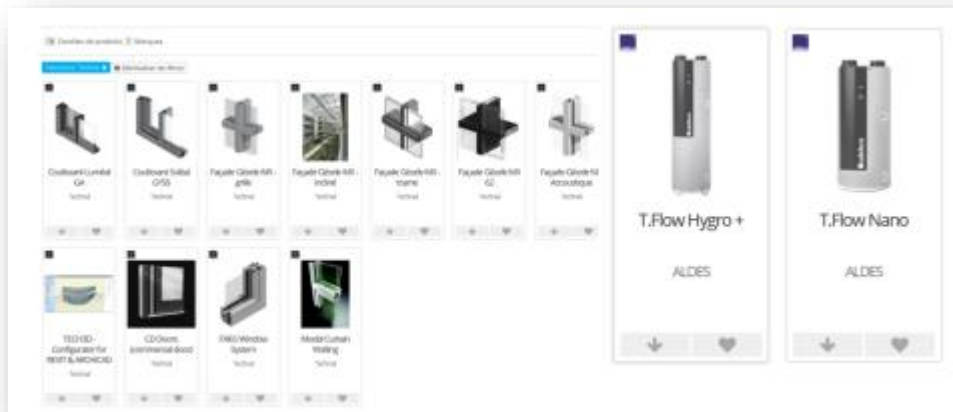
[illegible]

Coulissant Lumiel G4
Technal

Coulissant Soleal GY55
Technal

Façade Géode MX - grille
Technal

Façade Géode MX - incliné
Technal

Façade Géode MX - cadre
Technal

Façade Géode MX G2
Technal

Façade Géode MX Acoustique
Technal

TECH 3D - Configurator for REVIT & ARCHICAD
Technal

CD Doors (commercial door)
Technal

FW65 Window System
Technal

Modal Curtain Walling
Technal

T.Flow Hygro +

ALDES

T.Flow Nano

ALDES